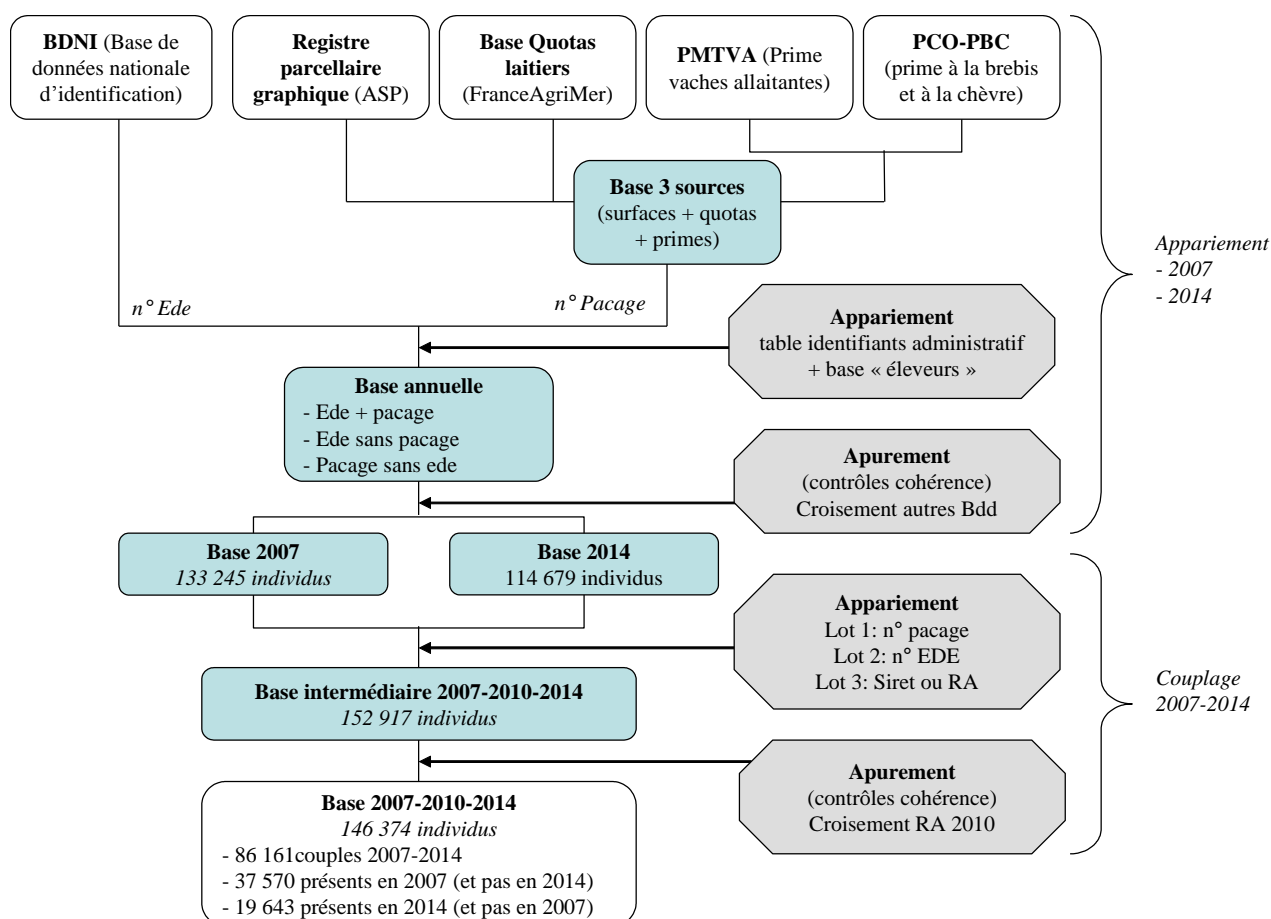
**BDNI** (Base de données nationale d'identification)

**Registre parcellaire graphique** (ASP)

**Base Quotas laitiers** (FranceAgriMer)

**PMTVA** (Prime vaches allaitantes)

**PCO-PBC** (prime à la brebis et à la chèvre)

**Base 3 sources** (surfaces + quotas + primes)

*Appariement*
*- 2007*
*- 2014*

*n° Ede*

*n° Pacage*

**Appariement**
table identifiants administratif + base « éleveurs »

**Base annuelle**
- Ede + pacage
- Ede sans pacage
- Pacage sans ede

**Apurement**
(contrôles cohérence)
Croisement autres Bdd

**Base 2007**
*133 245 individus*

**Base 2014**
114 679 individus

**Appariement**
Lot 1: n° pacage
Lot 2: n° EDE
Lot 3: Siret ou RA

*Couplage 2007-2014*

**Base intermédiaire 2007-2010-2014**
*152 917 individus*

**Apurement**
(contrôles cohérence)
Croisement RA 2010

**Base 2007-2010-2014**
*146 374 individus*
- 86 161couples 2007-2014
- 37 570 présents en 2007 (et pas en 2014)
- 19 643 présents en 2014 (et pas en 2007)